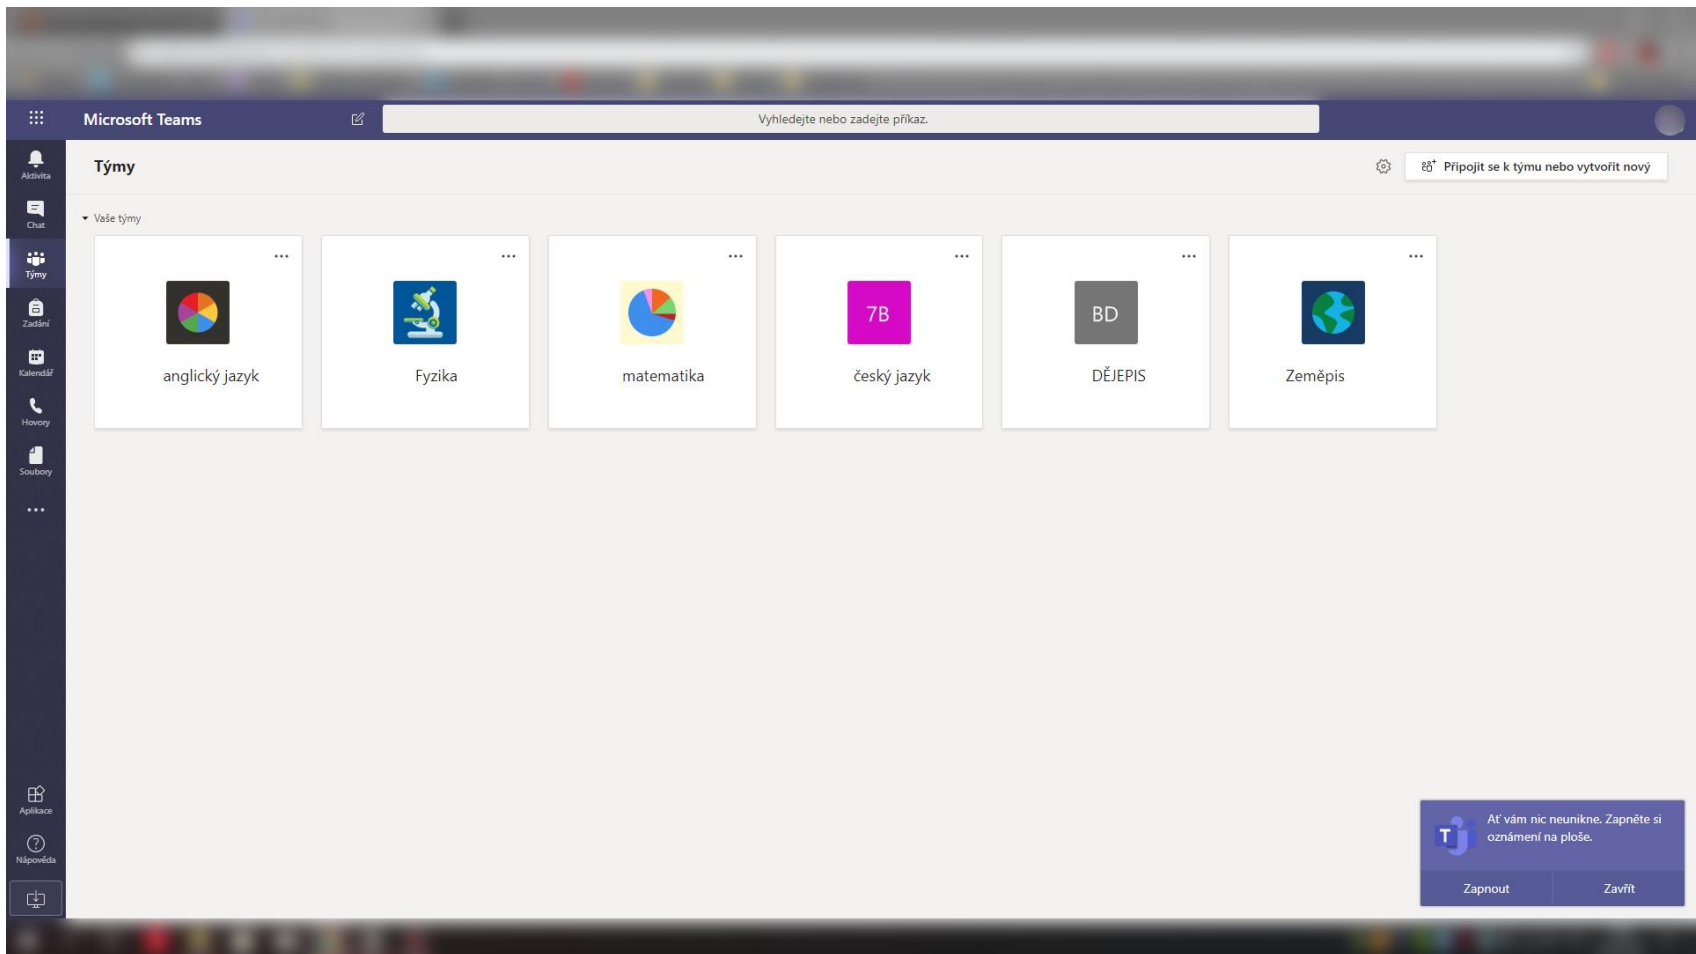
Microsoft Teams

Vyhledejte nebo zadejte příkaz.

Aktivita

Chat

Týmy

Zadání

Kalendář

Hovory

Soubory

...

Aplikace

Nápověda

Týmy

Připojit se k týmu nebo vytvořit nový

Vaše týmy

...
anglický jazyk

...
Fyzika

...
matematika

...
7B
český jazyk

...
BD
DĚJEPIS

...
Zeměpis

Ať vám nic neunikne. Zapněte si oznámení na ploše.

Zapnout

Zavřít